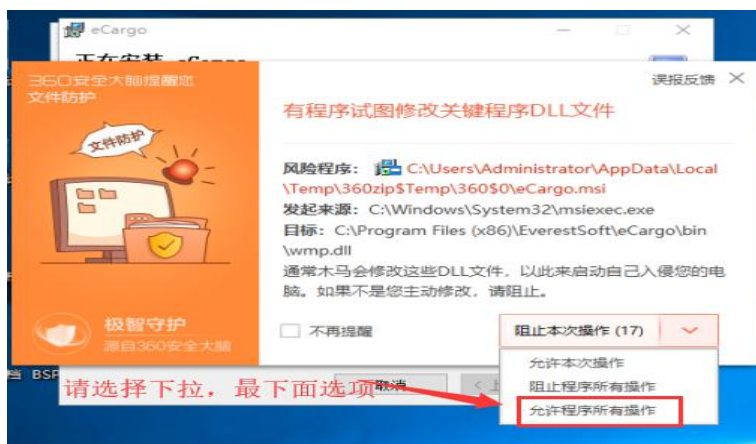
eCargo

正在安装 eCargo

360安全大脑提醒您
文件防护

文件防护

极智守护
源自360安全大脑

误报反馈 ×

有程序试图修改关键程序DLL文件

风险程序：C:\Users\Administrator\AppData\Local\Temp\360zip$Temp\360$0\eCargo.msi
发起来源：C:\Windows\System32\msiexec.exe
目标：C:\Program Files (x86)\EverestSoft\eCargo\bin\wmp.dll
通常木马会修改这些DLL文件，以此来启动自己入侵您的电脑。如果不是您主动修改，请阻止。

不再提醒

阻止本次操作 (17)

允许本次操作
阻止程序所有操作
允许程序所有操作

请选择下拉，最下面选项

取消

BSP